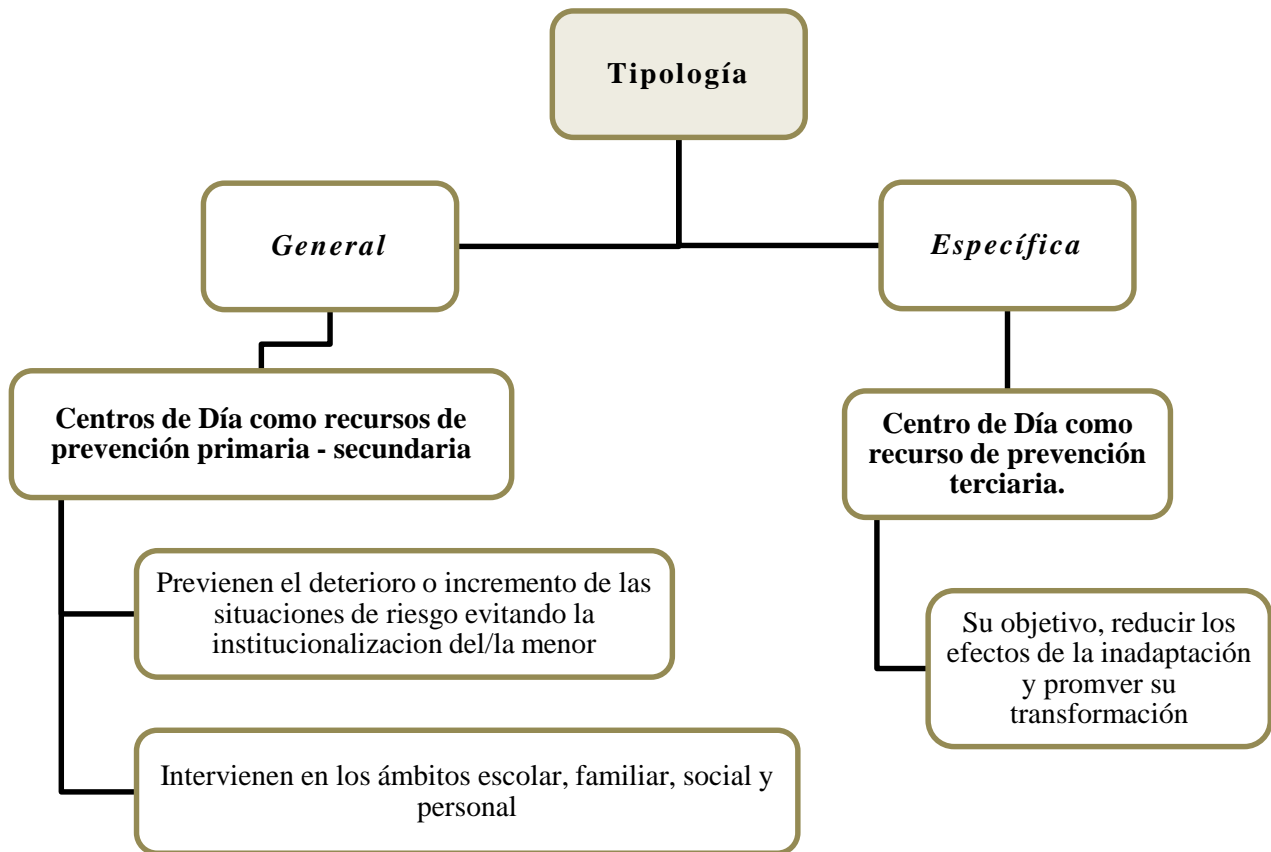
Tipología

General

Específica

Centros de Día como recursos de prevención primaria - secundaria

Previenen el deterioro o incremento de las situaciones de riesgo evitando la institucionalizacion del/la menor

Intervienen en los ámbitos escolar, familiar, social y personal

Centro de Día como recurso de prevención terciaria.

Su objetivo, reducir los efectos de la inadaptación y promver su transformación